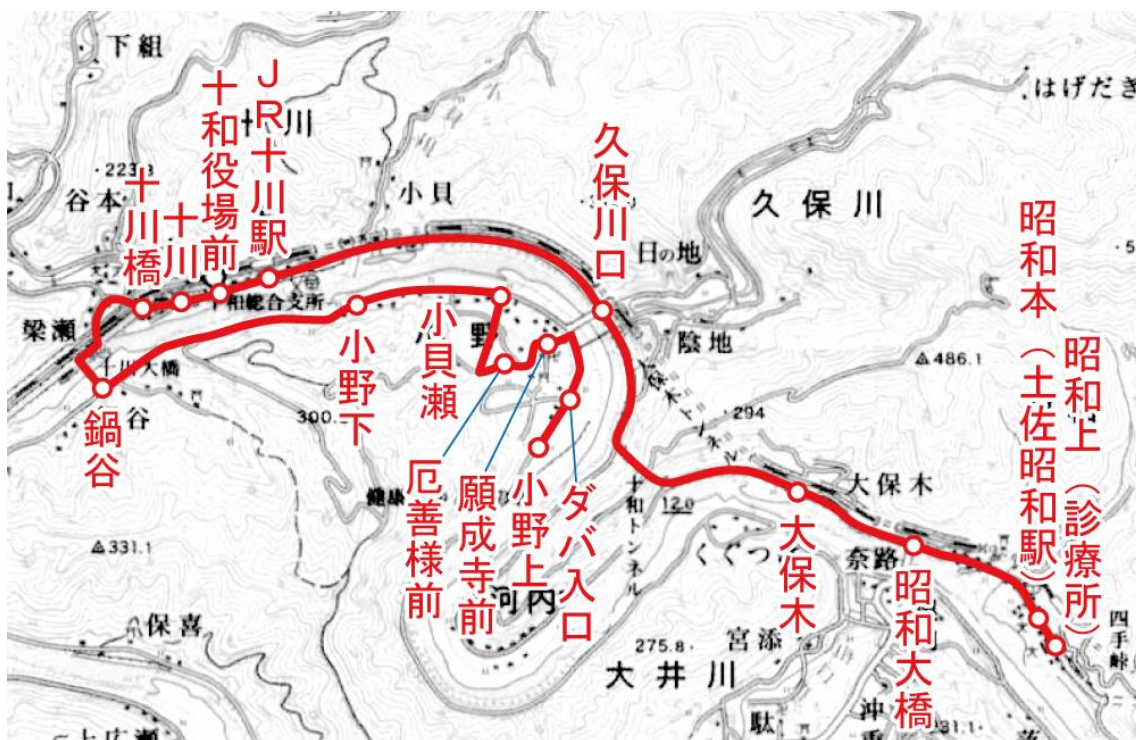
下組
JR十川駅
十和役場前
十川
十川橋
谷本
223
梁瀬
十川大橋
鍋谷
小貝
十和総合支所
小野下
300
小野
小貝瀬
厄善様前
願成寺前
小野上内
ダバ入口
久保川口
日の地
陰地
久保川
はげだき
294
大保木
大保木
奈路
昭和大橋
昭和本(土佐昭和駅)
昭和上(診療所)
486.1
十和トンネル
くぐつ
宮添
河内
275.8
大井川
331.1
保喜
沖
駄
四手